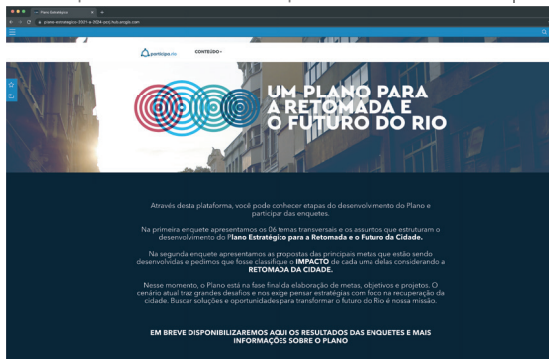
Plano Estratégico

plano-estrategico-2021-a-2024-pcrj.hub.arcgis.com

participa.rio

CONTEÚDO

UM PLANO PARA A RETOMADA E O FUTURO DO RIO

Através desta plataforma, você pode conhecer etapas do desenvolvimento do Plano e participar das enquetes.

Na primeira enquete apresentamos os 06 temas transversais e os assuntos que estruturam o desenvolvimento do Plano Estratégico para a Retomada e o Futuro da Cidade.

Na segunda enquete apresentamos as propostas das principais metas que estão sendo desenvolvidas e pedimos que fosse classifique o IMPACTO de cada uma delas considerando a RETOMADA DA CIDADE.

Nesse momento, o Plano está na fase final da elaboração de metas, objetivos e projetos. O cenário atual traz grandes desafios e nos exige pensar estratégias com foco na recuperação da cidade. Buscar soluções e oportunidadespara transformar o futuro do Rio é nossa missão.

EM BREVE DISPONIBILIZAREMOS AQUI OS RESULTADOS DAS ENQUETES E MAIS INFORMAÇÕES SOBRE O PLANO